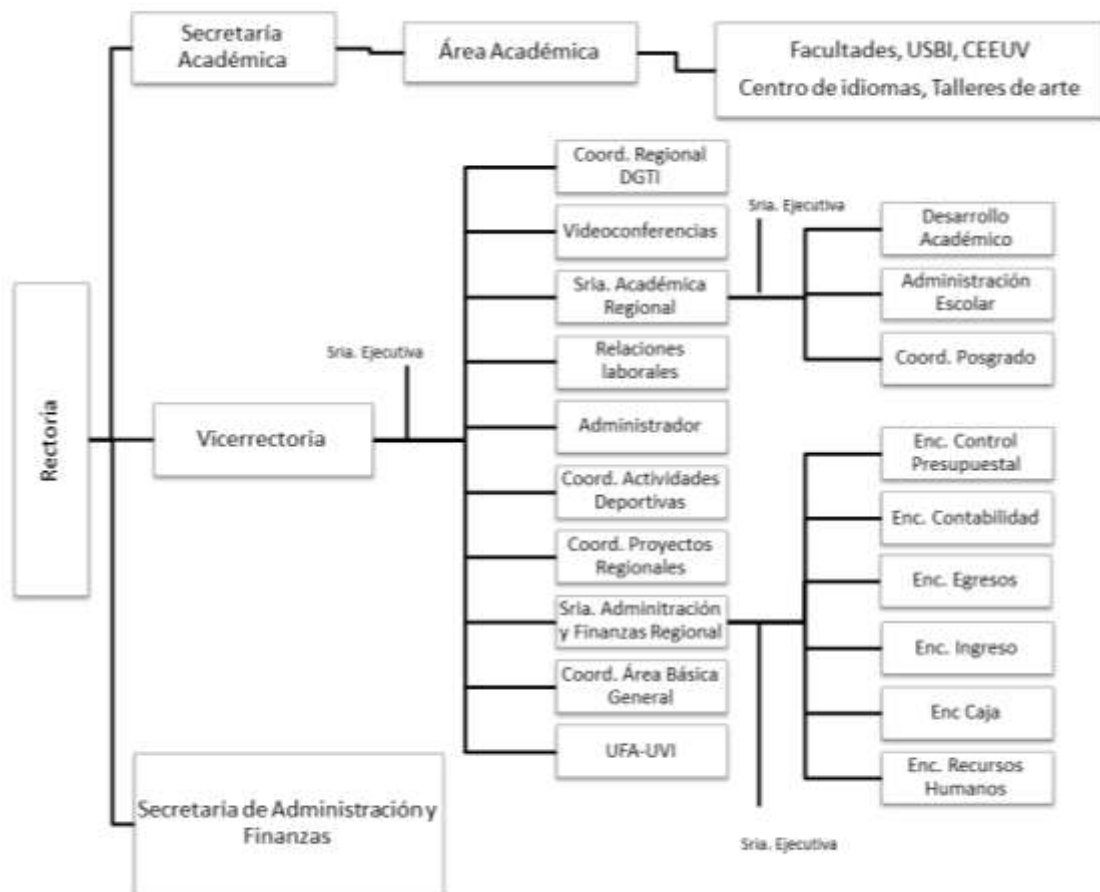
Secretaría Académica

Área Académica

Facultades, USBI, CEEUV
Centro de idiomas, Talleres de arte

Rectoría

Sria. Ejecutiva

Vicerrectoria

Coord. Regional DGTI

Videoconferencias

Sria. Académica Regional

Relaciones laborales

Administrador

Coord. Actividades Deportivas

Coord. Proyectos Regionales

Sria. Admintración y Finanzas Regional

Coord. Área Básica General

UFA-UVI

Sria. Ejecutiva

Desarrollo Académico

Administración Escolar

Coord. Posgrado

Enc. Control Presupuestal

Enc. Contabilidad

Enc. Egresos

Enc. Ingreso

Enc Caja

Enc. Recursos Humanos

Sria. Ejecutiva

Secretaria de Administración y Finanzas